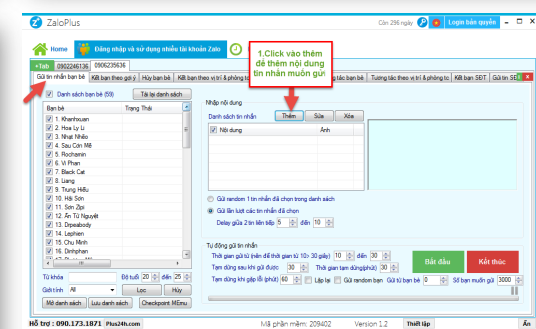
ZaloPlus
Còn 296 ngày
Login bản quyền
Home
Đăng nhập và sử dụng nhiều tài khoản Zalo
+Tab 0902246136 0906235636
1.Click vào thêm để thêm nội dung tin nhắn muốn gửi
Gửi tin nhắn bạn bè | Kết bạn theo gợi ý | Hủy bạn bè | Kết bạn theo vị trí & phỏng tc | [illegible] | tác bạn bè | Tương tác theo vị trí & phỏng tc | Kết bạn SĐT | Gửi tin SĐ
Danh sách bạn bè (59) | Tải lại danh sách
| Bạn bè | Trạng Thái |
|---|---|
| 1. Khanhxuan | |
| 2. Hoa Ly Li | |
| 3. Nhật Nhiều | |
| 4. Sau Côn Mê | |
| 5. Rochamin | |
| 6. Vi Phan | |
| 7. Black Cat | |
| 8. Liang | |
| 9. Trung Hiếu | |
| 10. Hải Sơn | |
| 11. Sơn Zipi | |
| 12. Ăn Từ Nguyệt | |
| 13. Drpeabody | |
| 14. Lephien | |
| 15. Chu Minh | |
| 16. Dinhphan | |
| 17. Pham Anh | |
Từ khóa | Độ tuổi 20 đến 25
Giới tính All | Lọc | Hủy
Mở danh sách | Lưu danh sách | Checkpoint MEmu
Nhập nội dung
Danh sách tin nhắn | Thêm | Sửa | Xóa
| Nội dung | Ảnh |
|---|---|
Gửi random 1 tin nhắn đã chọn trong danh sách
Gửi lần lượt các tin nhắn đã chọn
Delay giữa 2 tin liên tiếp 5 đến 10
Tự động gửi tin nhắn
Thời gian gửi từ (nên để thời gian từ 10> 30 giây) 10 đến 30
Tạm dừng sau khi gửi được 30 | Thời gian tạm dừng(phút) 30 đến 30
Tạm dừng khi gặp lỗi (phút) 60 | Lặp lại | Gửi random bạn | Gửi từ bạn bè 0 | Số bạn muốn gửi 3000
Bắt đầu | Kết thúc
Hỗ trợ : 090.173.1871 Plus24h.com | Mã phần mềm: 209402 | Version 1.2 | Thiết lập | Ẩn